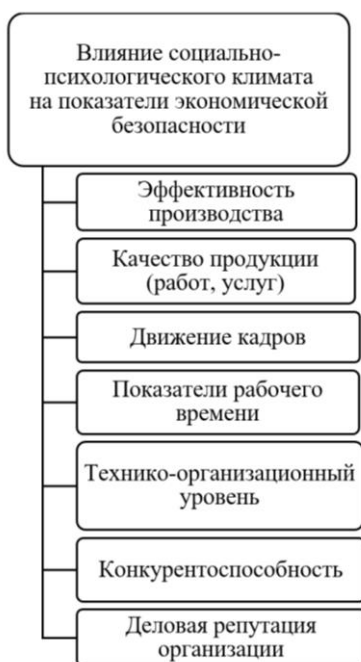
Влияние социально-психологического климата на показатели экономической безопасности

Эффективность производства

Качество продукции (работ, услуг)

Движение кадров

Показатели рабочего времени

Технико-организационный уровень

Конкурентоспособность

Деловая репутация организации